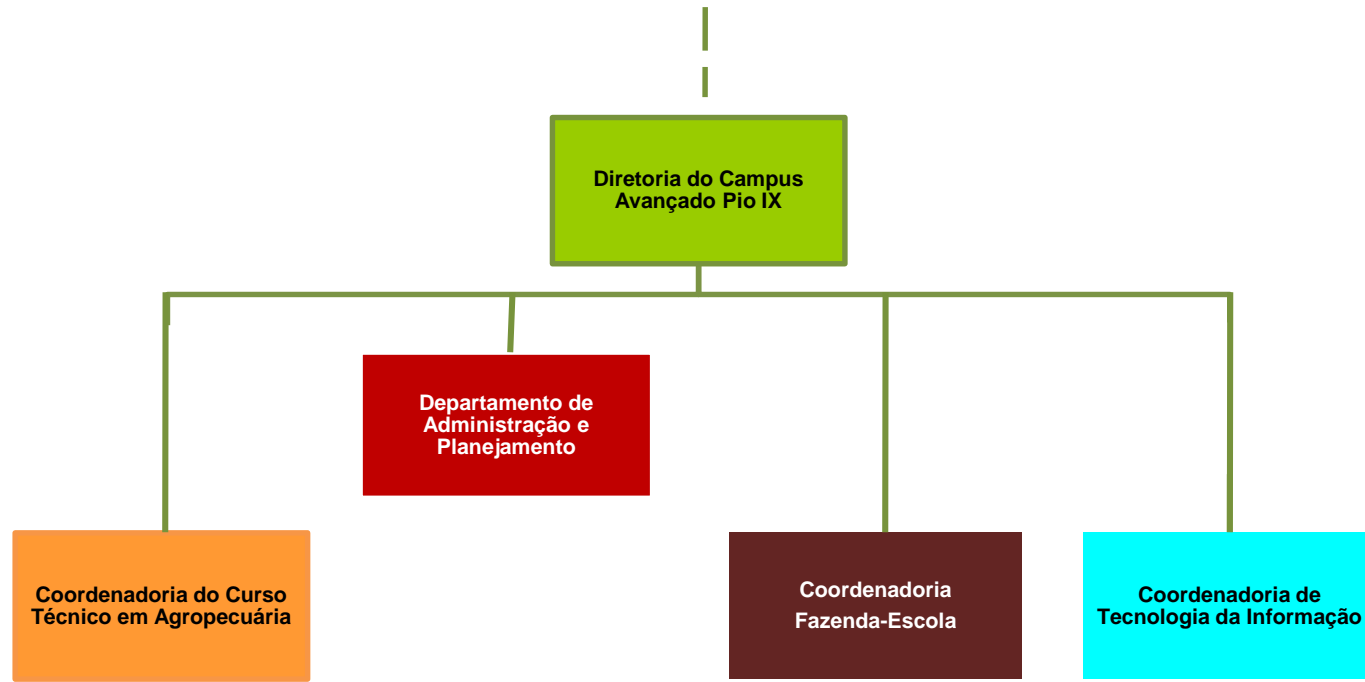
Diretoria do Campus Avançado Pio IX

Departamento de Administração e Planejamento

Coordenadoria do Curso Técnico em Agropecuária

Coordenadoria Fazenda-Escola

Coordenadoria de Tecnologia da Informação